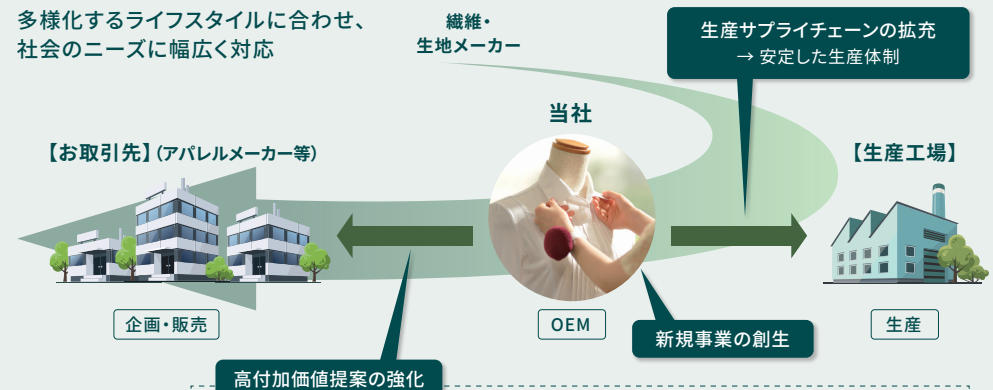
多様化するライフスタイルに合わせ、
社会のニーズに幅広く対応

繊維・
生地メーカー

生産サプライチェーンの拡充
→ 安定した生産体制

当社

【お取引先】(アパレルメーカー等)

【生産工場】

企画・販売

OEM

新規事業の創生

生産

高付加価値提案の強化